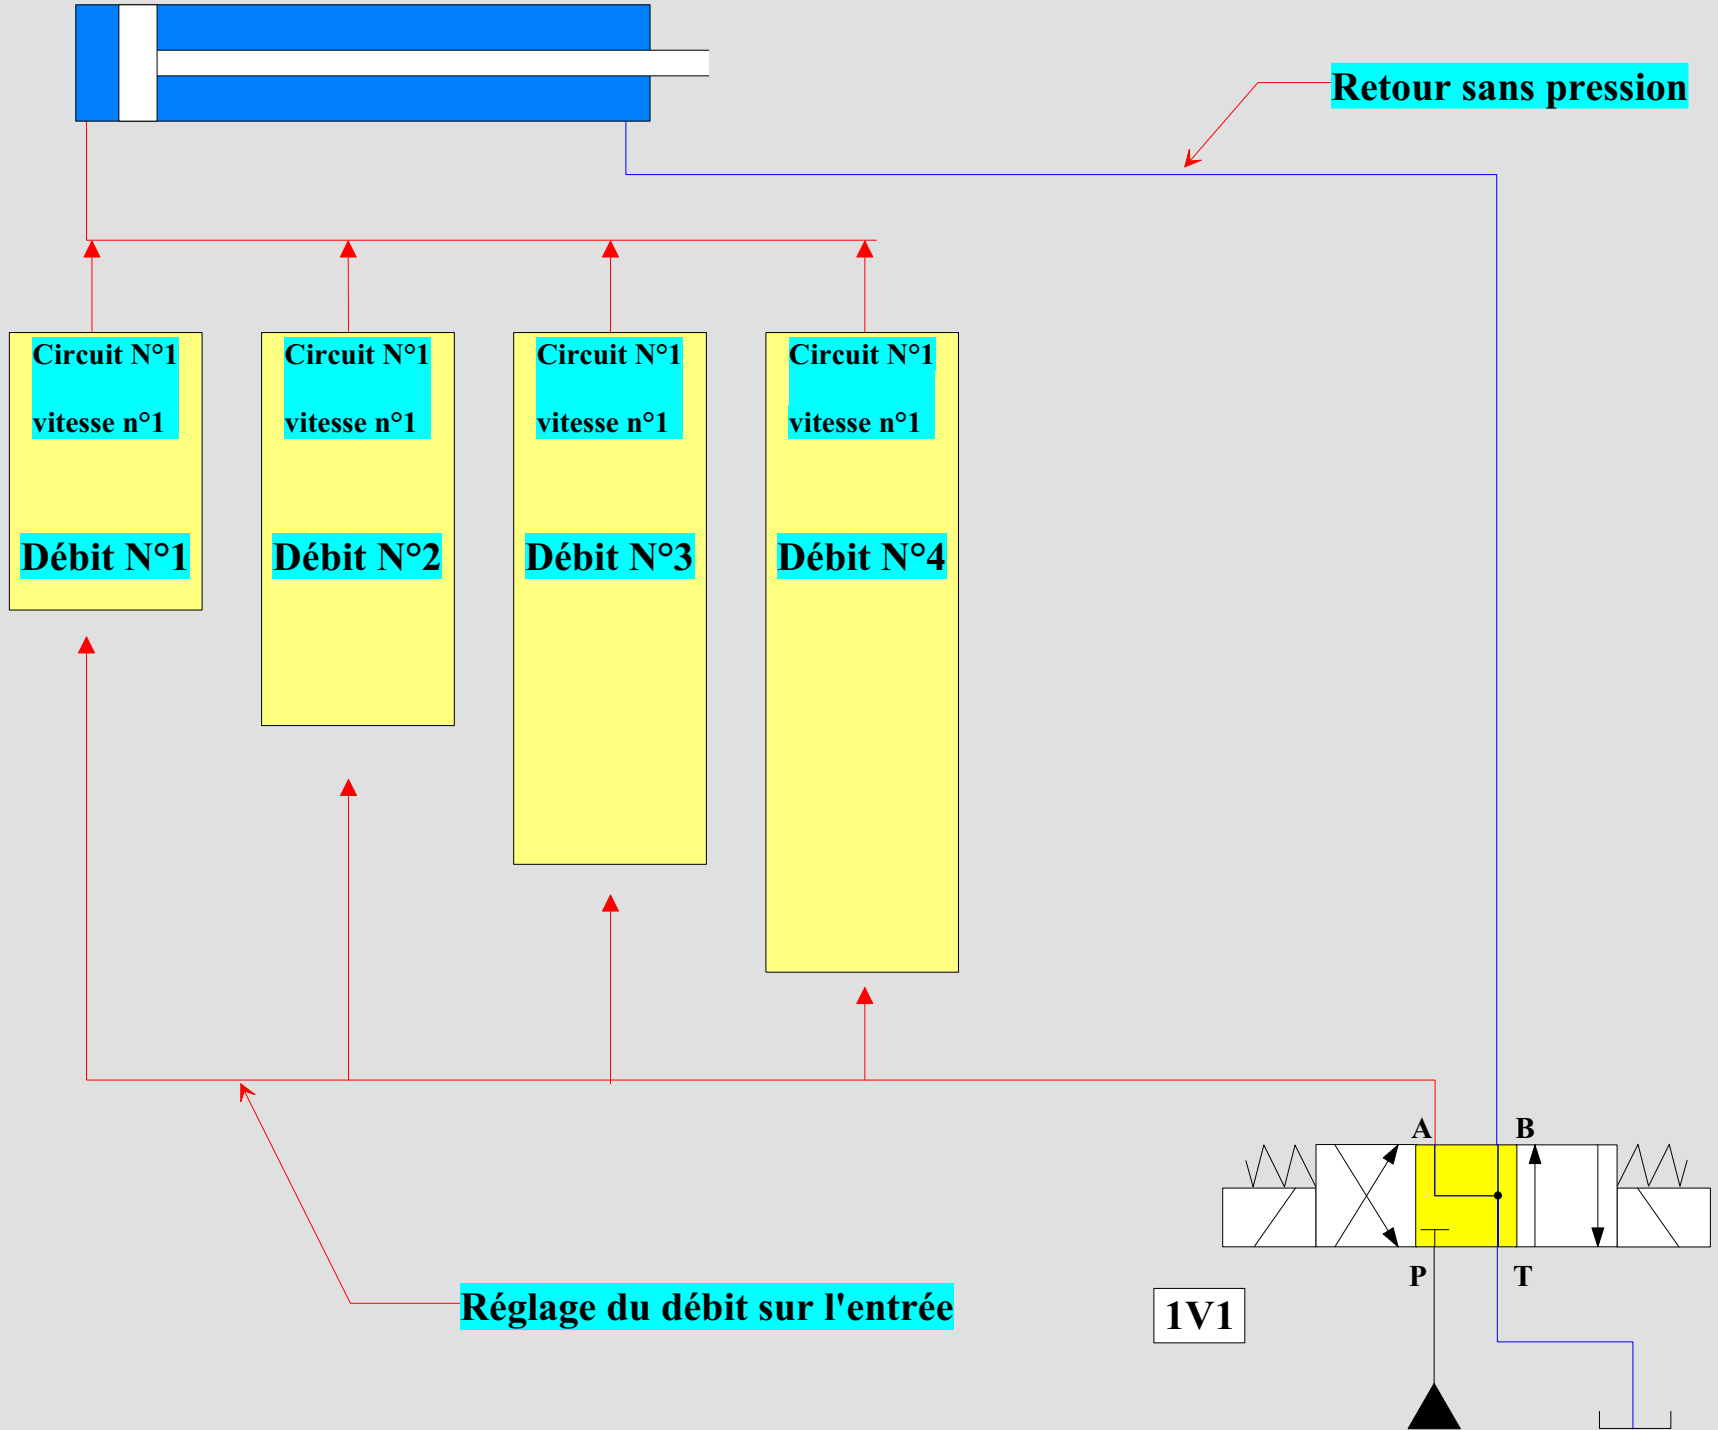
Retour sans pression

Circuit N°1
vitesse n°1
Débit N°1

Circuit N°1
vitesse n°1
Débit N°2

Circuit N°1
vitesse n°1
Débit N°3

Circuit N°1
vitesse n°1
Débit N°4

A
B
P
T
1V1

Réglage du débit sur l'entrée